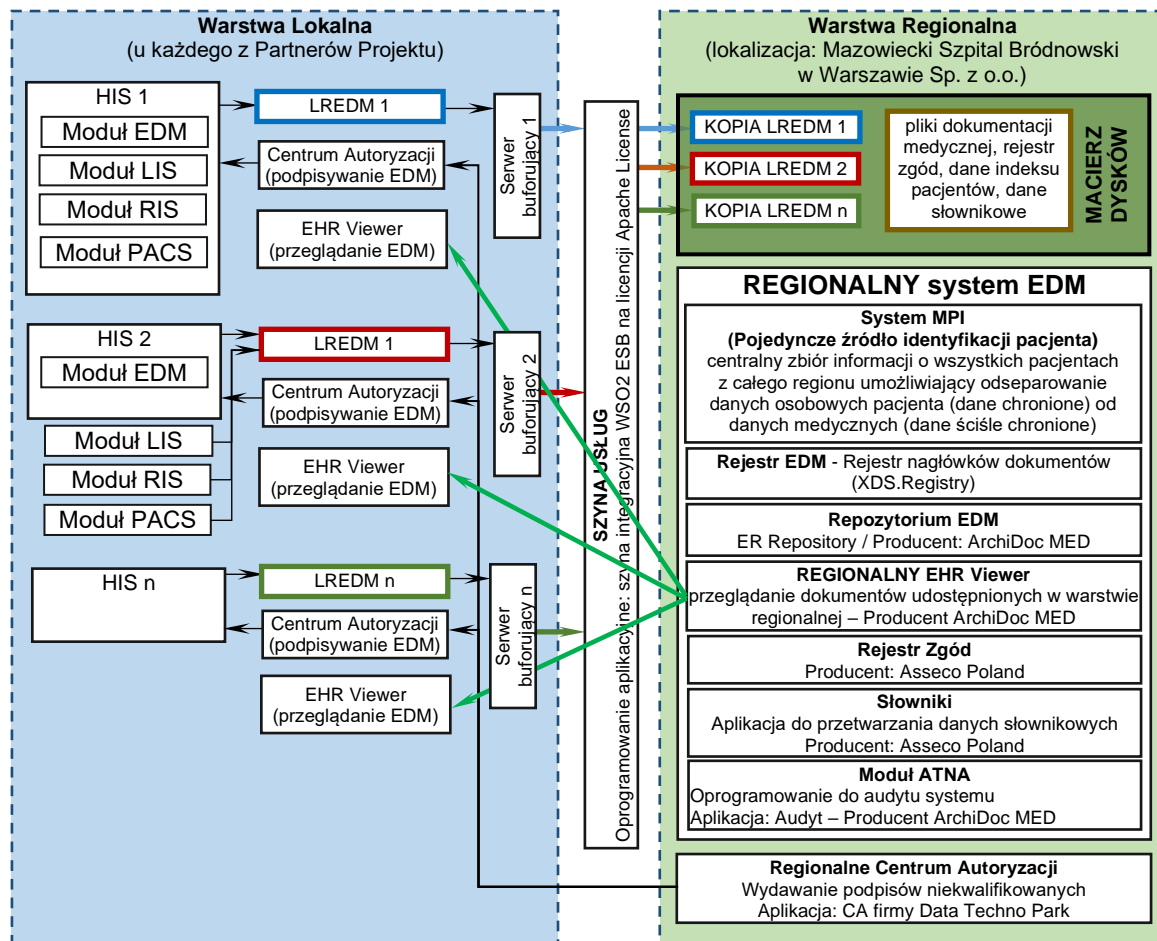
Warstwa Lokalna
(u każdego z Partnerów Projektu)

HIS 1
Moduł EDM
Moduł LIS
Moduł RIS
Moduł PACS

LREDM 1
Centrum Autoryzacji (podpisywanie EDM)
EHR Viewer (przeglądanie EDM)

Serwer buforujący 1

HIS 2
Moduł EDM
Moduł LIS
Moduł RIS
Moduł PACS

LREDM 1
Centrum Autoryzacji (podpisywanie EDM)
EHR Viewer (przeglądanie EDM)

Serwer buforujący 2

HIS n
LREDM n
Centrum Autoryzacji (podpisywanie EDM)
EHR Viewer (przeglądanie EDM)

Serwer buforujący n

SZYNA USŁUG
Oprogramowanie aplikacyjne: szyna integracyjna WSO2 ESB na licencji Apache License

Warstwa Regionalna
(lokalizacja: Mazowiecki Szpital Bródnowski w Warszawie Sp. z o.o.)

KOPIA LREDM 1
KOPIA LREDM 2
KOPIA LREDM n
pliki dokumentacji medycznej, rejestr zgód, dane indeksu pacjentów, dane słownikowe
MACIERZ DYSKÓW

REGIONALNY system EDM

System MPI
(Pojedyncze źródło identyfikacji pacjenta)
centralny zbiór informacji o wszystkich pacjentach z całego regionu umożliwiający odseparowanie danych osobowych pacjenta (dane chronione) od danych medycznych (dane ściśle chronione)

Rejestr EDM - Rejestr nagłówków dokumentów (XDS.Registry)

Repozytorium EDM
ER Repository / Producent: ArchiDoc MED

REGIONALNY EHR Viewer
przeglądanie dokumentów udostępnionych w warstwie regionalnej – Producent ArchiDoc MED

Rejestr Zgód
Producent: Asseco Poland

Słowniki
Aplikacja do przetwarzania danych słownikowych
Producent: Asseco Poland

Moduł ATNA
Oprogramowanie do audytu systemu
Aplikacja: Audyt – Producent ArchiDoc MED

Regionalne Centrum Autoryzacji
Wydawanie podpisów niekwalifikowanych
Aplikacja: CA firmy Data Techno Park